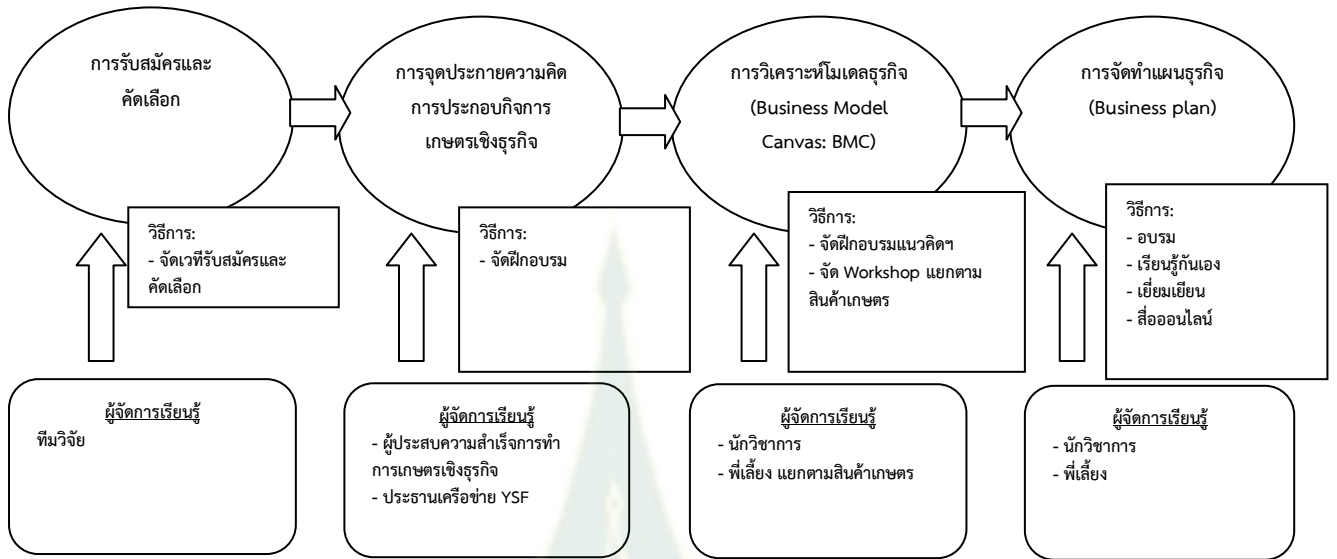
การรับสมัครและคัดเลือก

วิธีการ:
- จัดเวทีรับสมัครและคัดเลือก

ผู้จัดการเรียนรู้
ทีมวิจัย

การจุดประกายความคิดการประกอบกิจการเกษตรเชิงธุรกิจ

วิธีการ:
- จัดฝึกอบรม

ผู้จัดการเรียนรู้
- ผู้ประสบความสำเร็จการทำการเกษตรเชิงธุรกิจ
- ประธานเครือข่าย YSF

การวิเคราะห์โมเดลธุรกิจ (Business Model Canvas: BMC)

วิธีการ:
- จัดฝึกอบรมแนวคิดฯ
- จัด Workshop แยกตามสินค้าเกษตร

ผู้จัดการเรียนรู้
- นักวิชาการ
- พี่เลี้ยง แยกตามสินค้าเกษตร

การจัดทำแผนธุรกิจ (Business plan)

วิธีการ:
- อบรม
- เรียนรู้กันเอง
- เยี่ยมเยียน
- สื่อออนไลน์

ผู้จัดการเรียนรู้
- นักวิชาการ
- พี่เลี้ยง